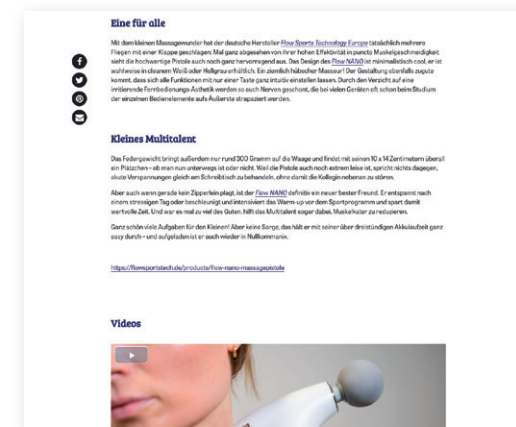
Eine für alle

Mit dem kleinen Massagewunder hat der deutsche Hersteller Flow Sports Technology Europe tatsächlich mehrere Fliegen mit einer Klappe geschlagen: Mal ganz abgesehen von ihrer hohen Effektivität in puncto Muskelgeschmeidigkeit sieht die hochwertige Pistole auch noch ganz hervorragend aus. Das Design des Flow NANO ist minimalistisch cool, er ist wahlweise in cleanem Weiß oder Hellgrau erhältlich. Ein ziemlich hübscher Masseur! Der Gestaltung ebenfalls zugute kommt, dass sich alle Funktionen mit nur einer Taste ganz intuitiv einstellen lassen. Durch den Verzicht auf eine irritierende Fernbedienungs-Ästhetik werden so auch Nerven geschont, die bei vielen Geräten oft schon beim Studium der einzelnen Bedienelemente aufs Äußerste strapaziert werden.

Kleines Multitalent

Das Federgewicht bringt außerdem nur rund 300 Gramm auf die Waage und findet mit seinen 10 x 14 Zentimetern überall ein Plätzchen – ob man nun unterwegs ist oder nicht. Weil die Pistole auch noch extrem leise ist, spricht nichts dagegen, akute Verspannungen gleich am Schreibtisch zu behandeln, ohne damit die Kollegin nebenan zu stören.

Aber auch wenn gerade kein Zipperlein plagt, ist der Flow NANO definitiv ein neuer bester Freund. Er entspannt nach einem stressigen Tag oder beschleunigt und intensiviert das Warm-up vor dem Sportprogramm und spart damit wertvolle Zeit. Und war es mal zu viel des Guten, hilft das Multitalent sogar dabei, Muskelkater zu reduzieren.

Ganz schön viele Aufgaben für den Kleinen! Aber keine Sorge, das hält er mit seiner über dreistündigen Akkulaufzeit ganz easy durch – und aufgeladen ist er auch wieder in Nullkommanix.

https://flowsportstech.de/products/flow-nano-massagepistole

Videos